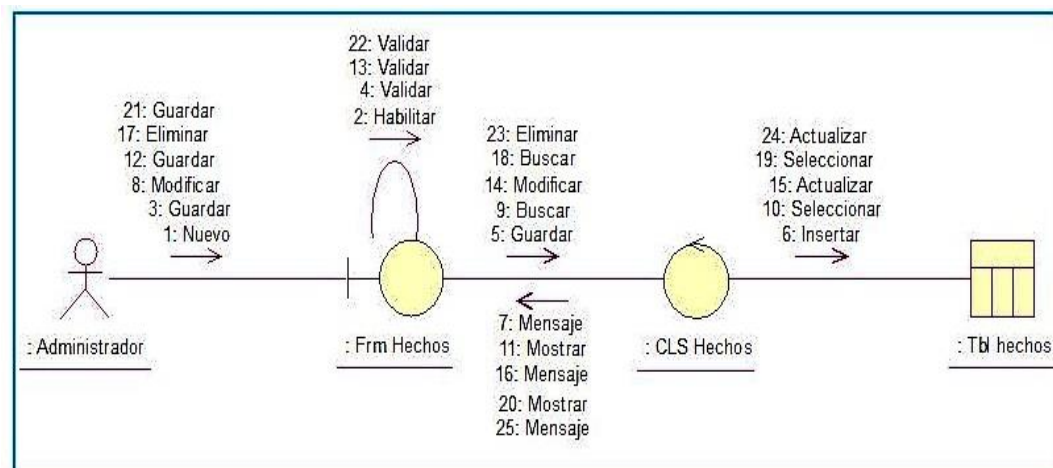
22: Validar
13: Validar
4: Validar
2: Habilitar

21: Guardar
17: Eliminar
12: Guardar
8: Modificar
3: Guardar
1: Nuevo

23: Eliminar
18: Buscar
14: Modificar
9: Buscar
5: Guardar

24: Actualizar
19: Seleccionar
15: Actualizar
10: Seleccionar
6: Insertar

: Administrador

: Frm Hechos

7: Mensaje
11: Mostrar
16: Mensaje
20: Mostrar
25: Mensaje

: CLS Hechos

: Tbl hechos